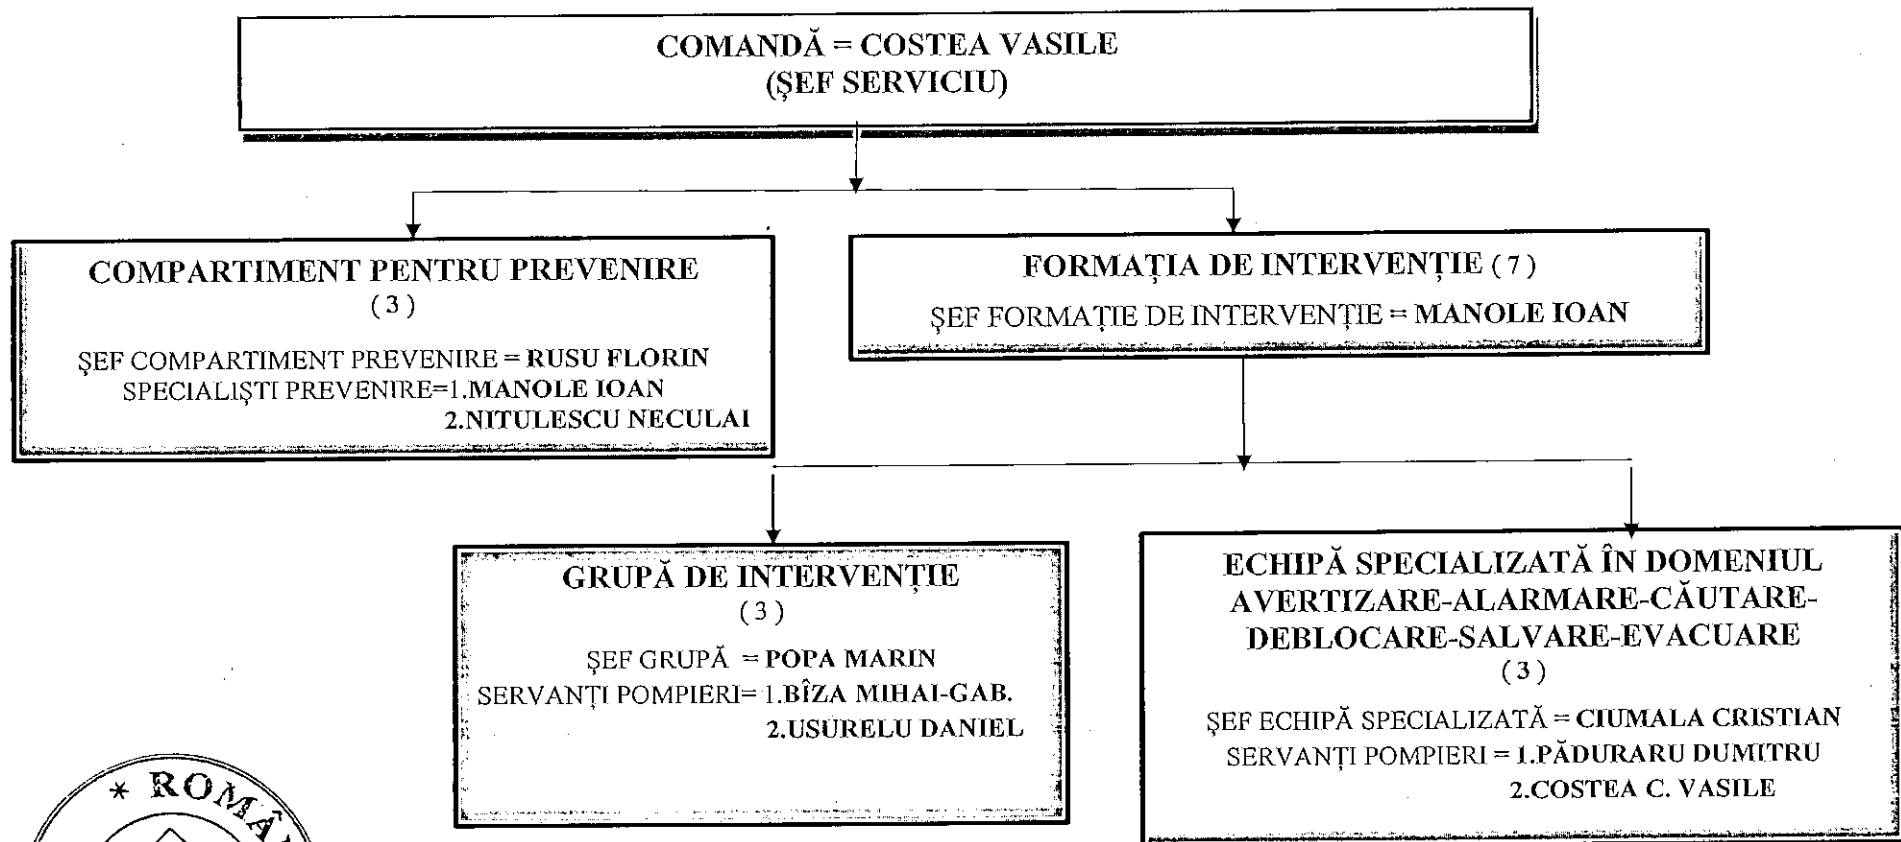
COMANDĂ = COSTEA VASILE
(ŞEF SERVICIU)

COMPARTIMENT PENTRU PREVENIRE
( 3 )

ŞEF COMPARTIMENT PREVENIRE = RUSU FLORIN
SPECIALIŞTI PREVENIRE=1.MANOLE IOAN
2.NITULESCU NECULAI

FORMAŢIA DE INTERVENŢIE ( 7 )

ŞEF FORMAŢIE DE INTERVENŢIE = MANOLE IOAN

GRUPĂ DE INTERVENŢIE
( 3 )

ŞEF GRUPĂ = POPA MARIN
SERVANŢI POMPIERI= 1.BÎZA MIHAI-GAB.
2.USURELU DANIEL

ECHIPĂ SPECIALIZATĂ ÎN DOMENIUL AVERTIZARE-ALARMARE-CĂUTARE-DEBLOCARE-SALVARE-EVACUARE
( 3 )

ŞEF ECHIPĂ SPECIALIZATĂ = CIUMALA CRISTIAN
SERVANŢI POMPIERI = 1.PĂDURARU DUMITRU
2.COSTEA C. VASILE

* ROMÂ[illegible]